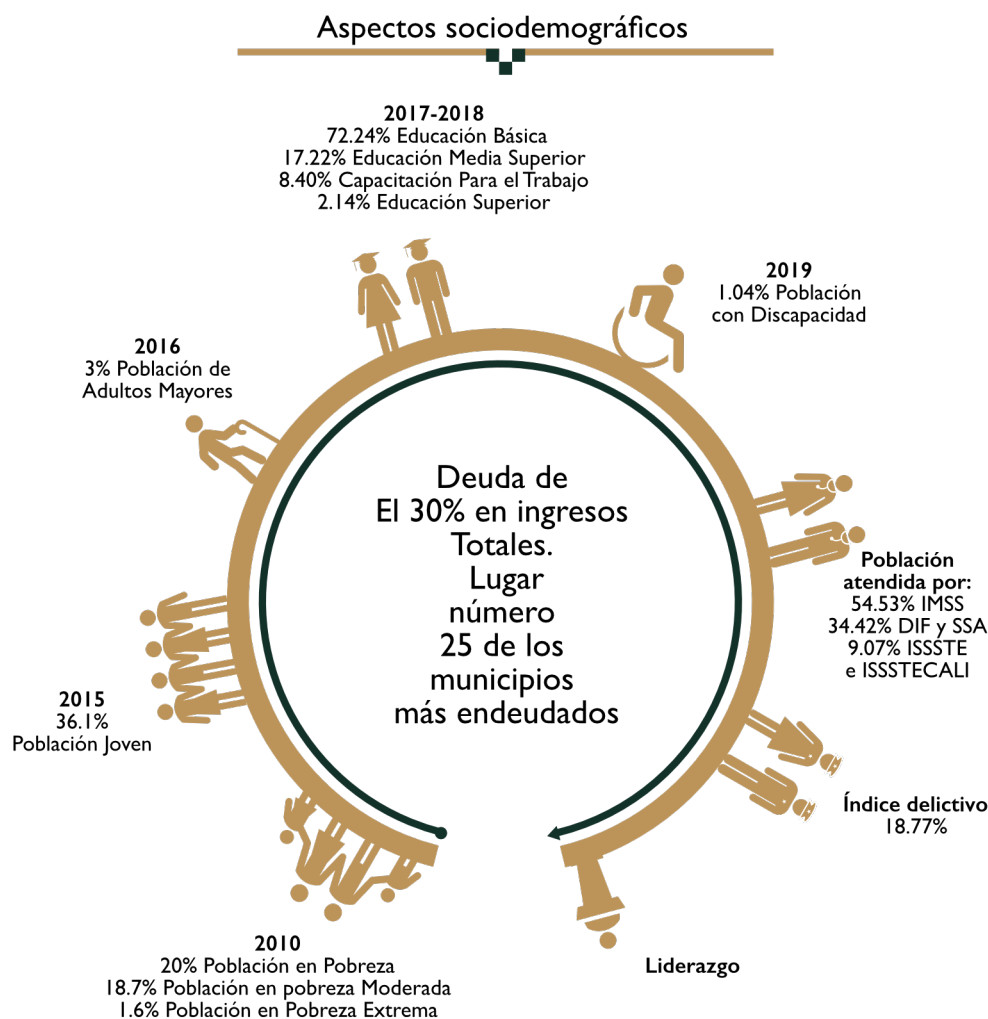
Aspectos sociodemográficos

2017-2018
72.24% Educación Básica
17.22% Educación Media Superior
8.40% Capacitación Para el Trabajo
2.14% Educación Superior

2019
1.04% Población con Discapacidad

2016
3% Población de Adultos Mayores

Deuda de El 30% en ingresos Totales. Lugar número 25 de los municipios más endeudados

Población atendida por:
54.53% IMSS
34.42% DIF y SSA
9.07% ISSSTE e ISSSTECALI

2015
36.1%
Población Joven

Índice delictivo
18.77%

2010
20% Población en Pobreza
18.7% Población en pobreza Moderada
1.6% Población en Pobreza Extrema

Liderazgo